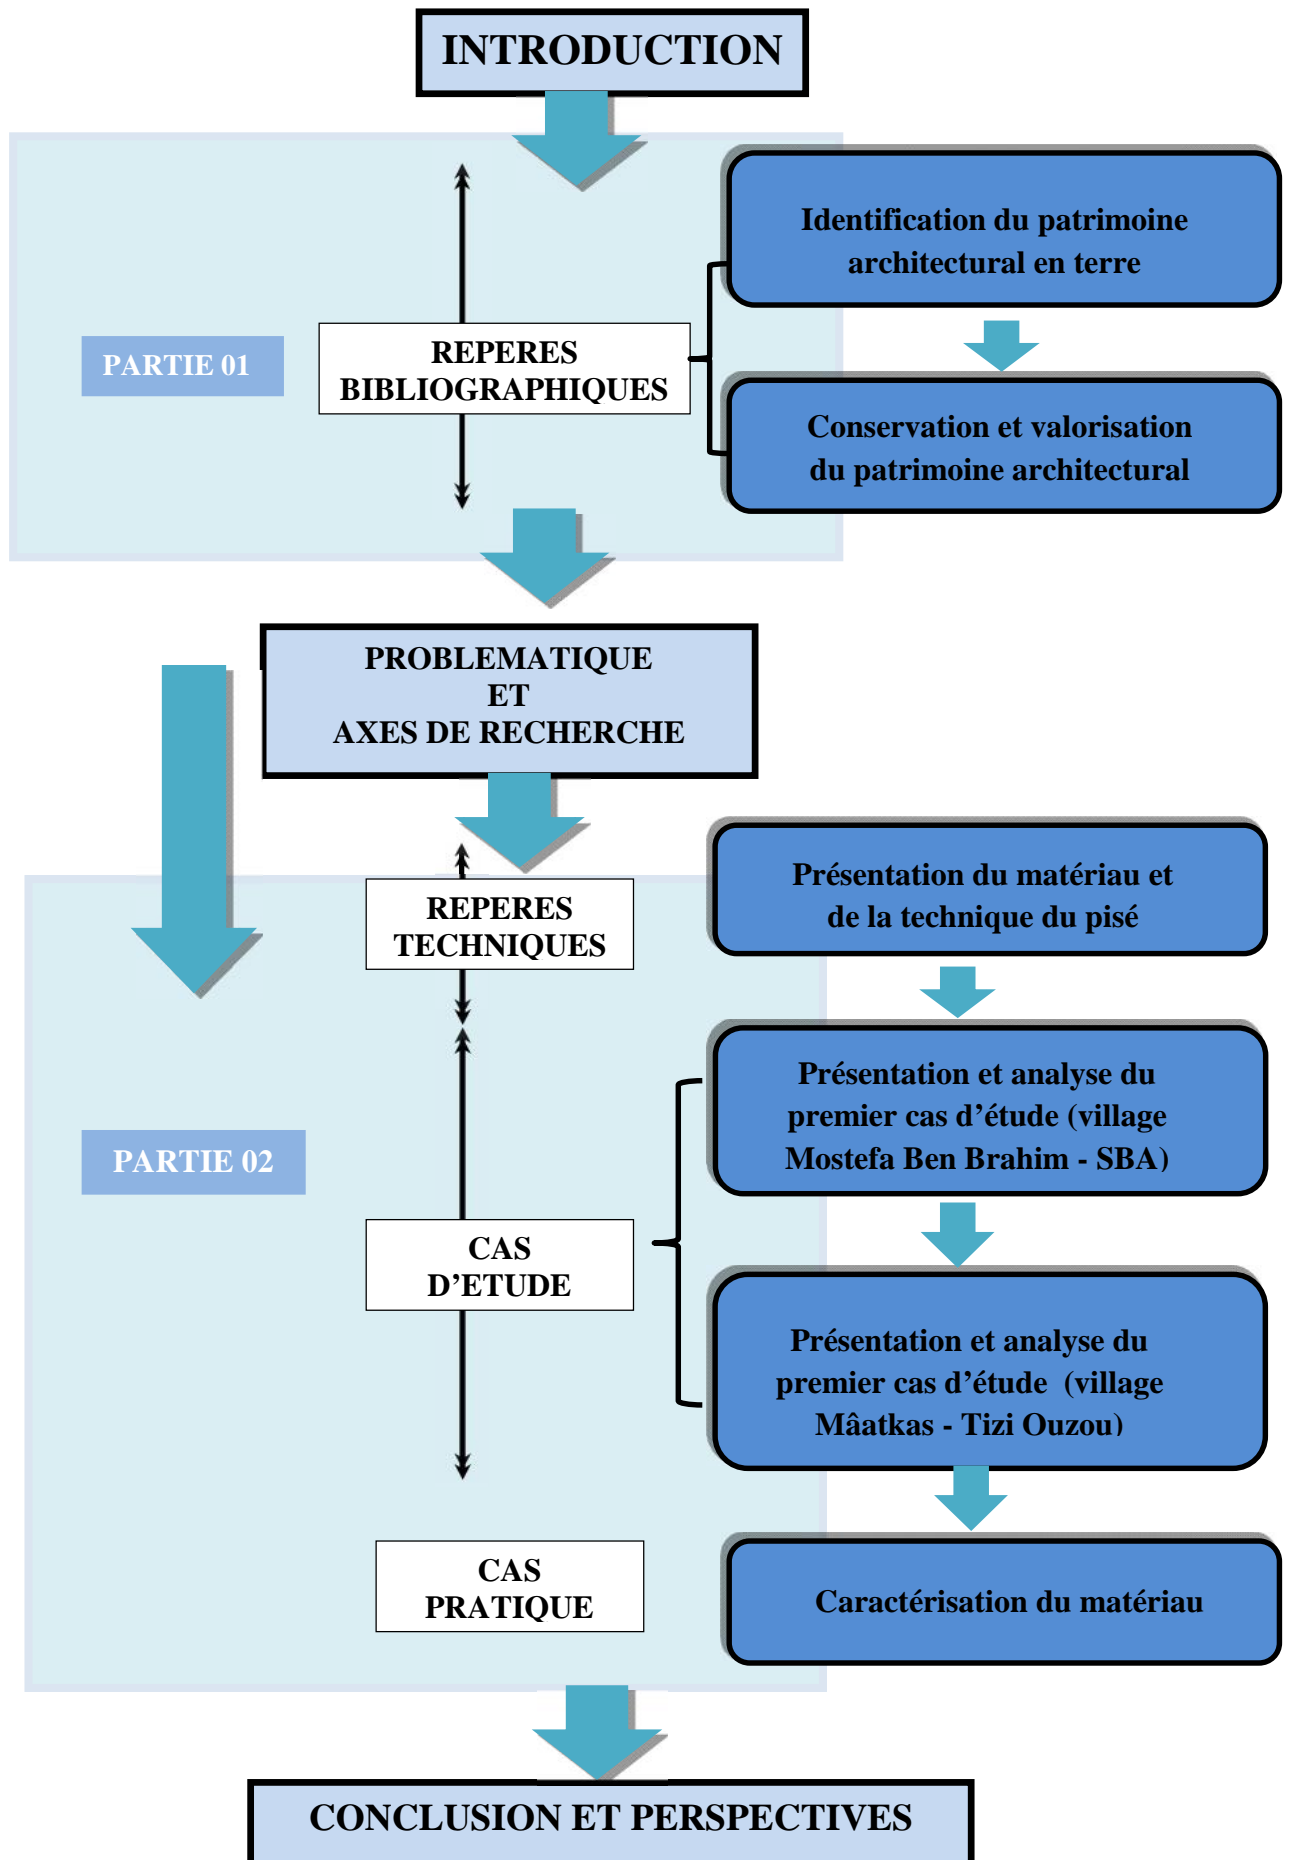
INTRODUCTION

PARTIE 01

REPERES BIBLIOGRAPHIQUES

Identification du patrimoine architectural en terre

Conservation et valorisation du patrimoine architectural

PROBLEMATIQUE ET AXES DE RECHERCHE

PARTIE 02

REPERES TECHNIQUES

Présentation du matériau et de la technique du pisé

CAS D'ETUDE

Présentation et analyse du premier cas d'étude (village Mostefa Ben Brahim - SBA)

Présentation et analyse du premier cas d'étude (village Mâatkas - Tizi Ouzou)

CAS PRATIQUE

Caractérisation du matériau

CONCLUSION ET PERSPECTIVES